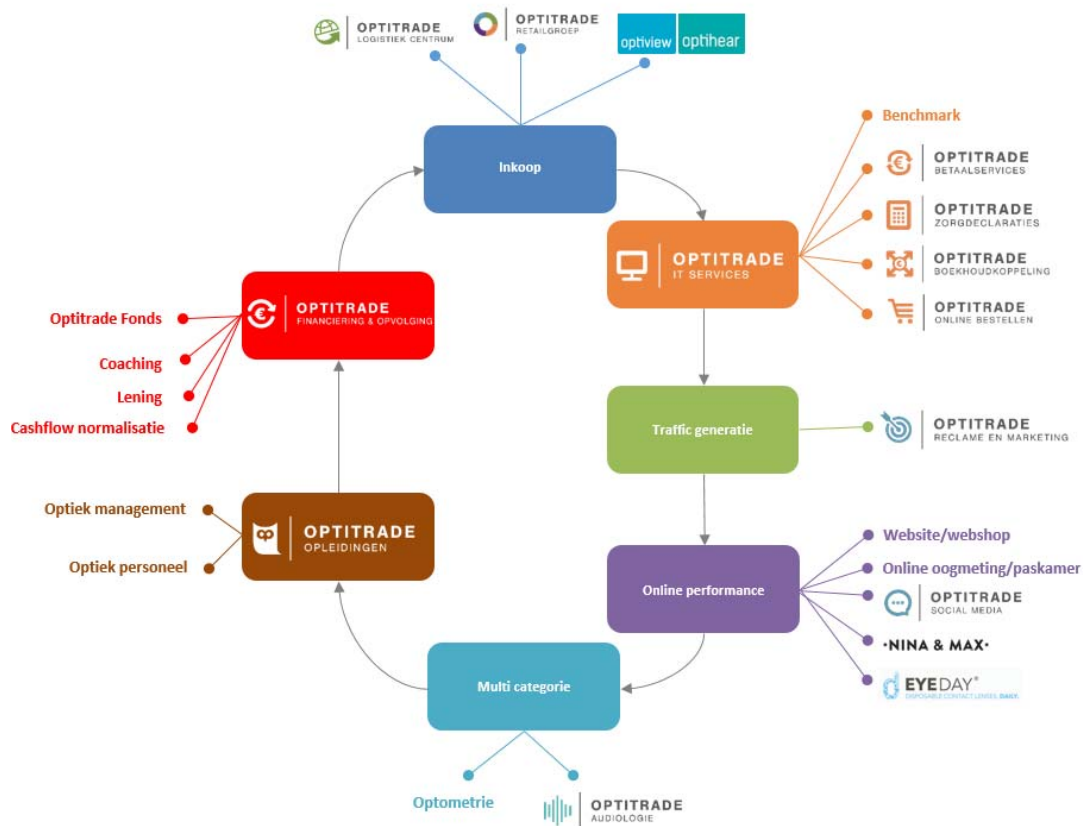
OPTITRADE LOGISTIEK CENTRUM

OPTITRADE RETAILGROEP

optiview optihear

Inkoop

Benchmark

OPTITRADE BETAALSERVICES

OPTITRADE ZORGDECLARATIES

OPTITRADE IT SERVICES

OPTITRADE BOEKHOUDKOPPELING

OPTITRADE ONLINE BESTELLEN

Optitrade Fonds

OPTITRADE FINANCIERING & OPVOLGING

Coaching

Lening

Cashflow normalisatie

Traffic generatie

OPTITRADE RECLAME EN MARKETING

Optiek management

OPTITRADE OPLEIDINGEN

Optiek personeel

Website/webshop

Online oogmeting/paskamer

Online performance

OPTITRADE SOCIAL MEDIA

·NINA & MAX·

EYEDAY®
DISPOSABLE CONTACT LENSES DAILY

Multi categorie

Optometrie

OPTITRADE AUDIOLOGIE